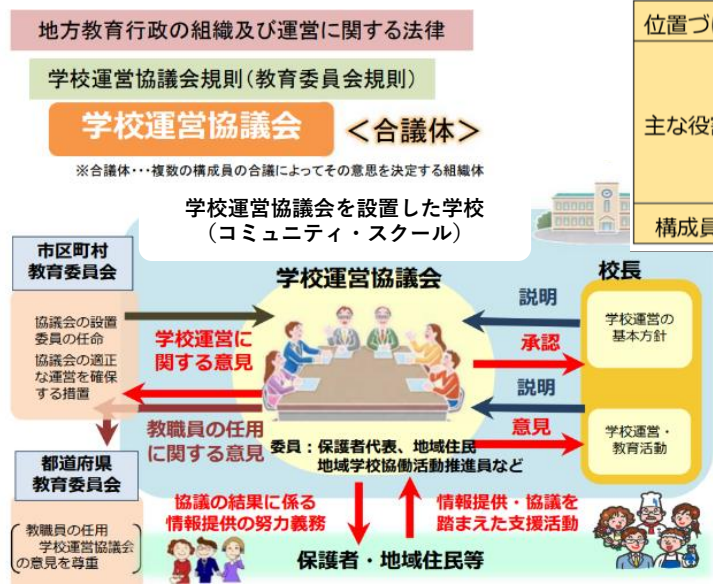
地方教育行政の組織及び運営に関する法律

学校運営協議会規則（教育委員会規則）

学校運営協議会

＜合議体＞

※合議体・・・複数の構成員の合議によってその意思を決定する組織体

位置づ

主な役

構成員

学校運営協議会を設置した学校
（コミュニティ・スクール）

市区町村
教育委員会

協議会の設置
委員の任命

協議会の適正な運営を確保する措置

都道府県
教育委員会

教職員の任用
学校運営協議会の意見を尊重

学校運営協議会

学校運営に関する意見

教職員の任用に関する意見

委員：保護者代表、地域住民
地域学校協働活動推進員など

校長

説明

承認

説明

意見

学校運営の基本方針

学校運営・教育活動

協議の結果に係る情報提供の努力義務

情報提供・協議を踏まえた支援活動

保護者・地域住民等